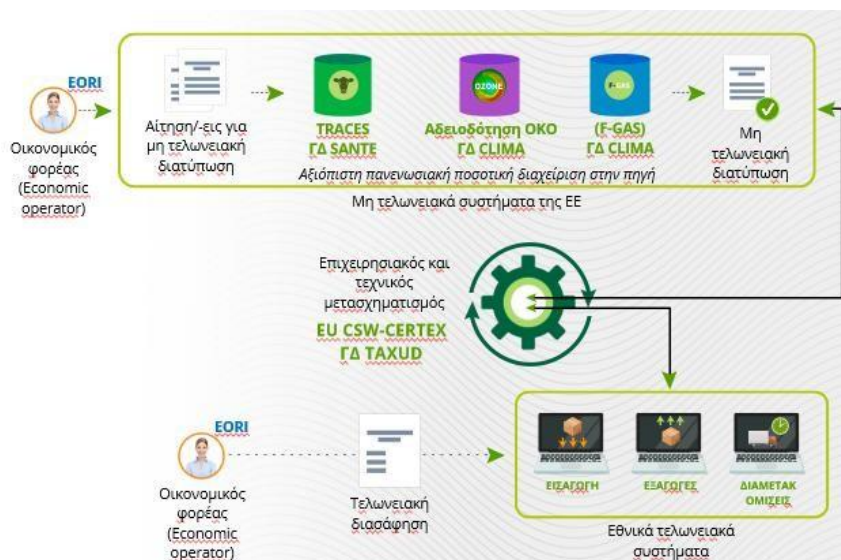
EORI

Οικονομικός φορέας (Economic operator)

Αίτηση/-εις για μη τελωνειακή διατύπωση

TRACES
ΓΔ SANTE

OZONE
Αδειοδότηση ΟΚΟ
ΓΔ CLIMA

F-GAS
(F-GAS)
ΓΔ CLIMA

Μη τελωνειακή διατύπωση

Αξιόπιστη πανενωσιακή ποσοτική διαχείριση στην πηγή

Μη τελωνειακά συστήματα της ΕΕ

Επιχειρησιακός και τεχνικός μετασχηματισμός

EU CSW-CERTEX
ΓΔ TAXUD

EORI

Οικονομικός φορέας (Economic operator)

Τελωνειακή διασάφηση

ΕΙΣΑΓΩΓΗ

ΕΞΑΓΩΓΕΣ

ΔΙΑΜΕΤΑΚ ΟΜΙΣΕΙΣ

Εθνικά τελωνειακά συστήματα